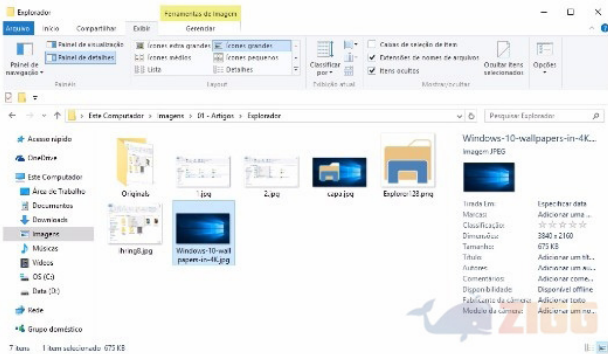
Explorador

Ferramentas de Imagem

Arquivo Início Compartilhar Exibir Gerenciar

Painel de navegação

Painel de visualização

Painel de detalhes

Painéis

Ícones extra grandes

Ícones grandes

Ícones médios

Ícones pequenos

Lista

Detalhes

Layout

Classificar por

Exibição atual

Caixas de seleção de item

Extensões de nomes de arquivos

Itens ocultos

Ocultar itens selecionados

Mostrar/ocultar

Opções

Este Computador > Imagens > 01 - Artigos > Explorador

Pesquisar Explorador

Acesso rápido

OneDrive

Este Computador

Área de Trabalho

Documentos

Downloads

Imagens

Músicas

Vídeos

OS (C:)

Data (D:)

Rede

Grupo doméstico

Originals

1.jpg

2.jpg

capa.jpg

Explorer128.png

living8.jpg

Windows-10-wallpapers-in-4K.jpg

Windows-10-wallpapers-in-4K

Imagem JPEG

Tirada Em: Especificar data

Marcas: Adicionar uma

Classificação:

Dimensões: 3840 x 2160

Tamanho: 673 KB

Título: Adicionar um tít

Autores: Adicionar um aut

Comentários: Adicionar comen

Disponibilidade: Disponível offline

Fabricante da câmera: Adicionar texto

Modelo da câmera: Adicionar um no

7 itens 1 item selecionado 673 KB